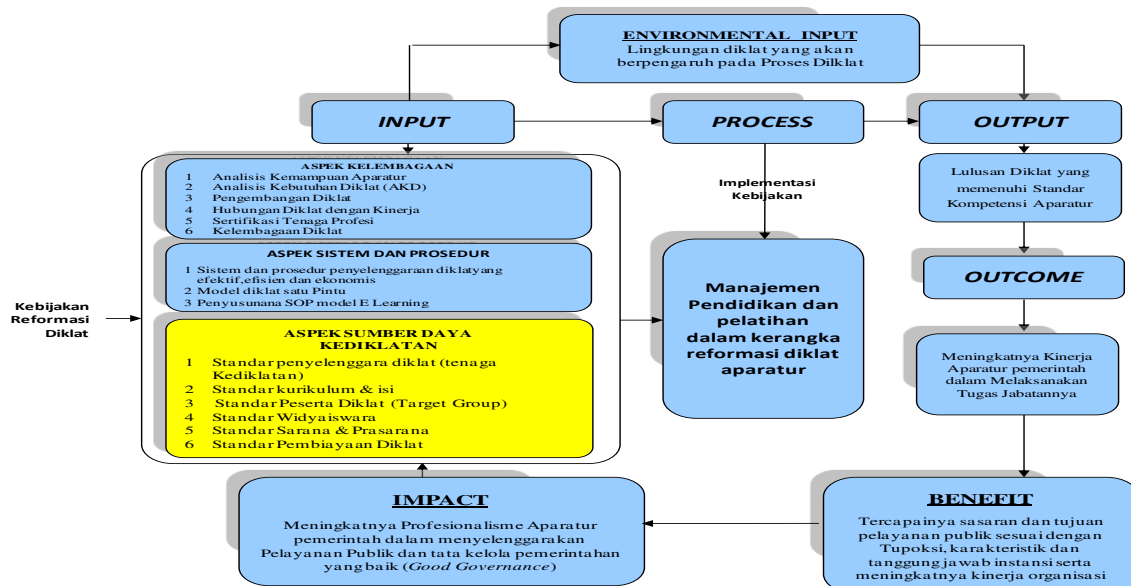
ENVIRONMENTAL INPUT
Lingkungan diklat yang akan berpengaruh pada Proses Diklat

INPUT

PROCESS

OUTPUT

ASPEK KELEMBAGAAN
1 Analisis Kemampuan Aparatur
2 Analisis Kebutuhan Diklat (AKD)
3 Pengembangan Diklat
4 Hubungan Diklat dengan Kinerja
5 Sertifikasi Tenaga Profesi
6 Kelembagaan Diklat

ASPEK SISTEM DAN PROSEDUR
1 Sistem dan prosedur penyelenggaraan diklatyang efektif,efisien dan ekonomis
2 Model diklat satu Pintu
3 Penyusunana SOP model E Learning

ASPEK SUMBER DAYA KEDIKLATAN
1 Standar penyelenggara diklat (tenaga Kediklatan)
2 Standar kurikulum & isi
3 Standar Peserta Diklat (Target Group)
4 Standar Widyaiswara
5 Standar Sarana & Prasarana
6 Standar Pembiayaan Diklat

Kebijakan Reformasi Diklat

Implementasi Kebijakan

Manajemen Pendidikan dan pelatihan dalam kerangka reformasi diklat aparatur

Lulusan Diklat yang memenuhi Standar Kompetensi Aparatur

OUTCOME

Meningkatnya Kinerja Aparatur pemerintah dalam Melaksanakan Tugas Jabatannya

IMPACT
Meningkatnya Profesionalisme Aparatur pemerintah dalam menyelenggarakan Pelayanan Publik dan tata kelola pemerintahan yang baik (Good Governance)

BENEFIT
Tercapainya sasaran dan tujuan pelayanan publik sesuai dengan Tupoksi, karakteristik dan tanggung jawab instansi serta meningkatnya kinerja organisasi